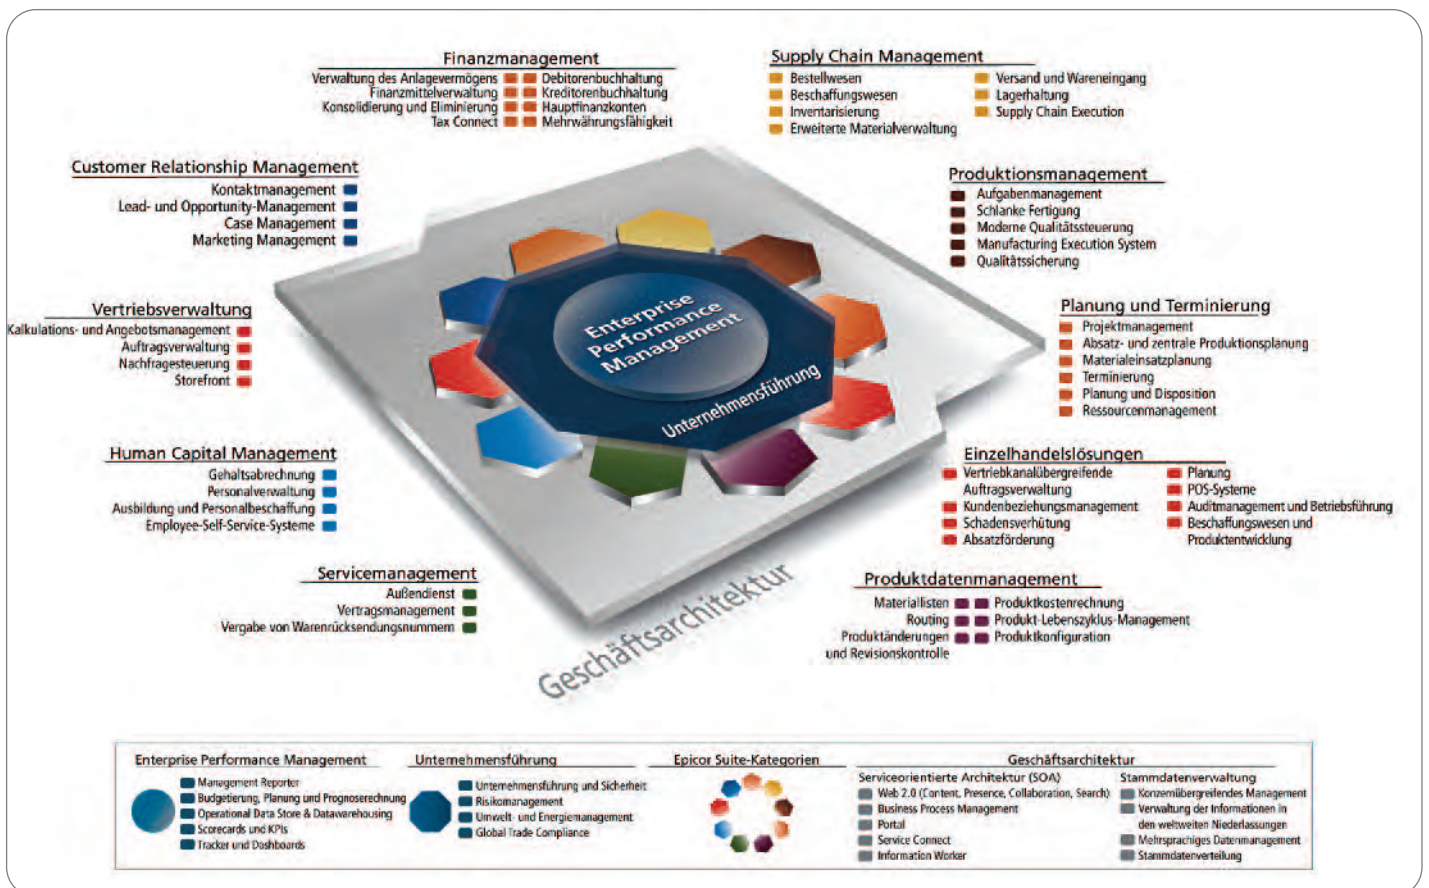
Finanzmanagement
Verwaltung des Anlagevermögens
Finanzmittelverwaltung
Konsolidierung und Eliminierung
Tax Connect
Debitorenbuchhaltung
Kreditorenbuchhaltung
Hauptfinanzkonten
Mehrwährungsfähigkeit

Supply Chain Management
Bestellwesen
Beschaffungswesen
Inventarisierung
Erweiterte Materialverwaltung
Versand und Wareneingang
Lagerhaltung
Supply Chain Execution

Customer Relationship Management
Kontaktmanagement
Lead- und Opportunity-Management
Case Management
Marketing Management

Produktionsmanagement
Aufgabenmanagement
Schlanke Fertigung
Moderne Qualitätssteuerung
Manufacturing Execution System
Qualitätssicherung

Vertriebsverwaltung
Kalkulations- und Angebotsmanagement
Auftragsverwaltung
Nachfragesteuerung
Storefront

Planung und Terminierung
Projektmanagement
Absatz- und zentrale Produktionsplanung
Materialeinsatzplanung
Terminierung
Planung und Disposition
Ressourcenmanagement

Enterprise Performance Management
Unternehmensführung

Human Capital Management
Gehaltsabrechnung
Personalverwaltung
Ausbildung und Personalbeschaffung
Employee-Self-Service-Systeme

Einzelhandelslösungen
Vertriebkanalübergreifende Auftragsverwaltung
Kundenbeziehungsmanagement
Schadensverhütung
Absatzförderung
Planung
POS-Systeme
Auditmanagement und Betriebsführung
Beschaffungswesen und Produktentwicklung

Servicemanagement
Außendienst
Vertragsmanagement
Vergabe von Warenrücksendungsnummern

Produktdatenmanagement
Materiallisten
Routing
Produktänderungen und Revisionskontrolle
Produktkostenrechnung
Produkt-Lebenszyklus-Management
Produktkonfiguration

Geschäftsarchitektur

Enterprise Performance Management
Management Reporter
Budgetierung, Planung und Prognoserechnung
Operational Data Store & Datawarehousing
Scorecards und KPIs
Tracker und Dashboards

Unternehmensführung
Unternehmensführung und Sicherheit
Risikomanagement
Umwelt- und Energiemanagement
Global Trade Compliance

Epicor Suite-Kategorien

Geschäftsarchitektur
Serviceorientierte Architektur (SOA)
Web 2.0 (Content, Presence, Collaboration, Search)
Business Process Management
Portal
Service Connect
Information Worker
Stammdatenverwaltung
Konzernübergreifendes Management
Verwaltung der Informationen in den weltweiten Niederlassungen
Mehrsprachiges Datenmanagement
Stammdatenverteilung